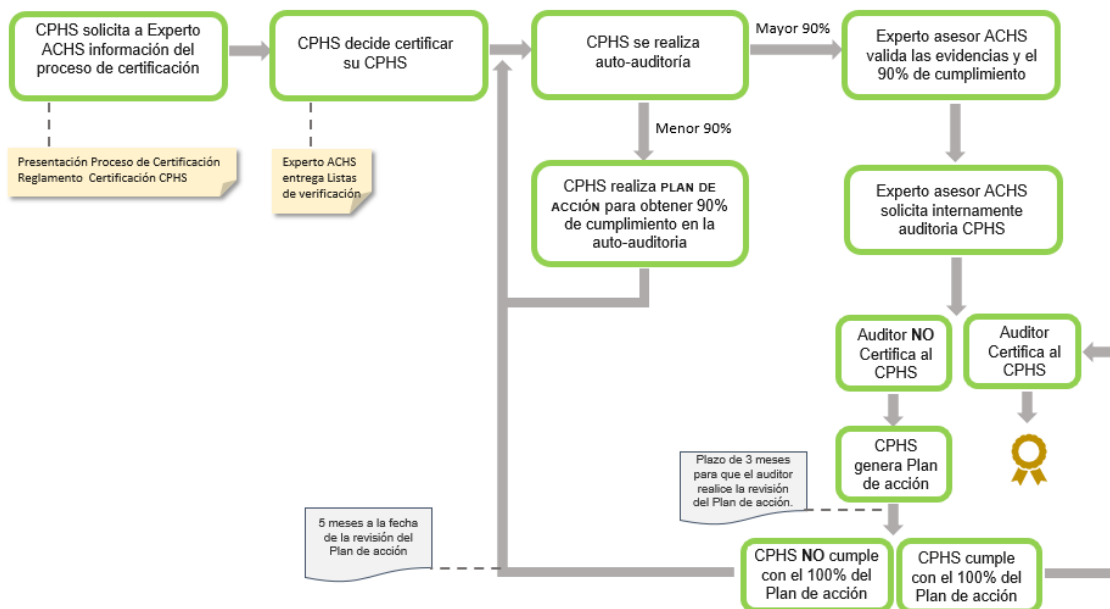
CPHS solicita a Experto ACHS información del proceso de certificación

CPHS decide certificar su CPHS

CPHS se realiza auto-auditoría

Mayor 90%

Experto asesor ACHS valida las evidencias y el 90% de cumplimiento

Presentación Proceso de Certificación
Reglamento Certificación CPHS

Experto ACHS entrega Listas de verificación

Menor 90%

CPHS realiza PLAN DE ACCIÓN para obtener 90% de cumplimiento en la auto-auditoria

Experto asesor ACHS solicita internamente auditoria CPHS

Auditor NO Certifica al CPHS

Auditor Certifica al CPHS

CPHS genera Plan de acción

Plazo de 3 meses para que el auditor realice la revisión del Plan de acción.

5 meses a la fecha de la revisión del Plan de acción

CPHS NO cumple con el 100% del Plan de acción

CPHS cumple con el 100% del Plan de acción